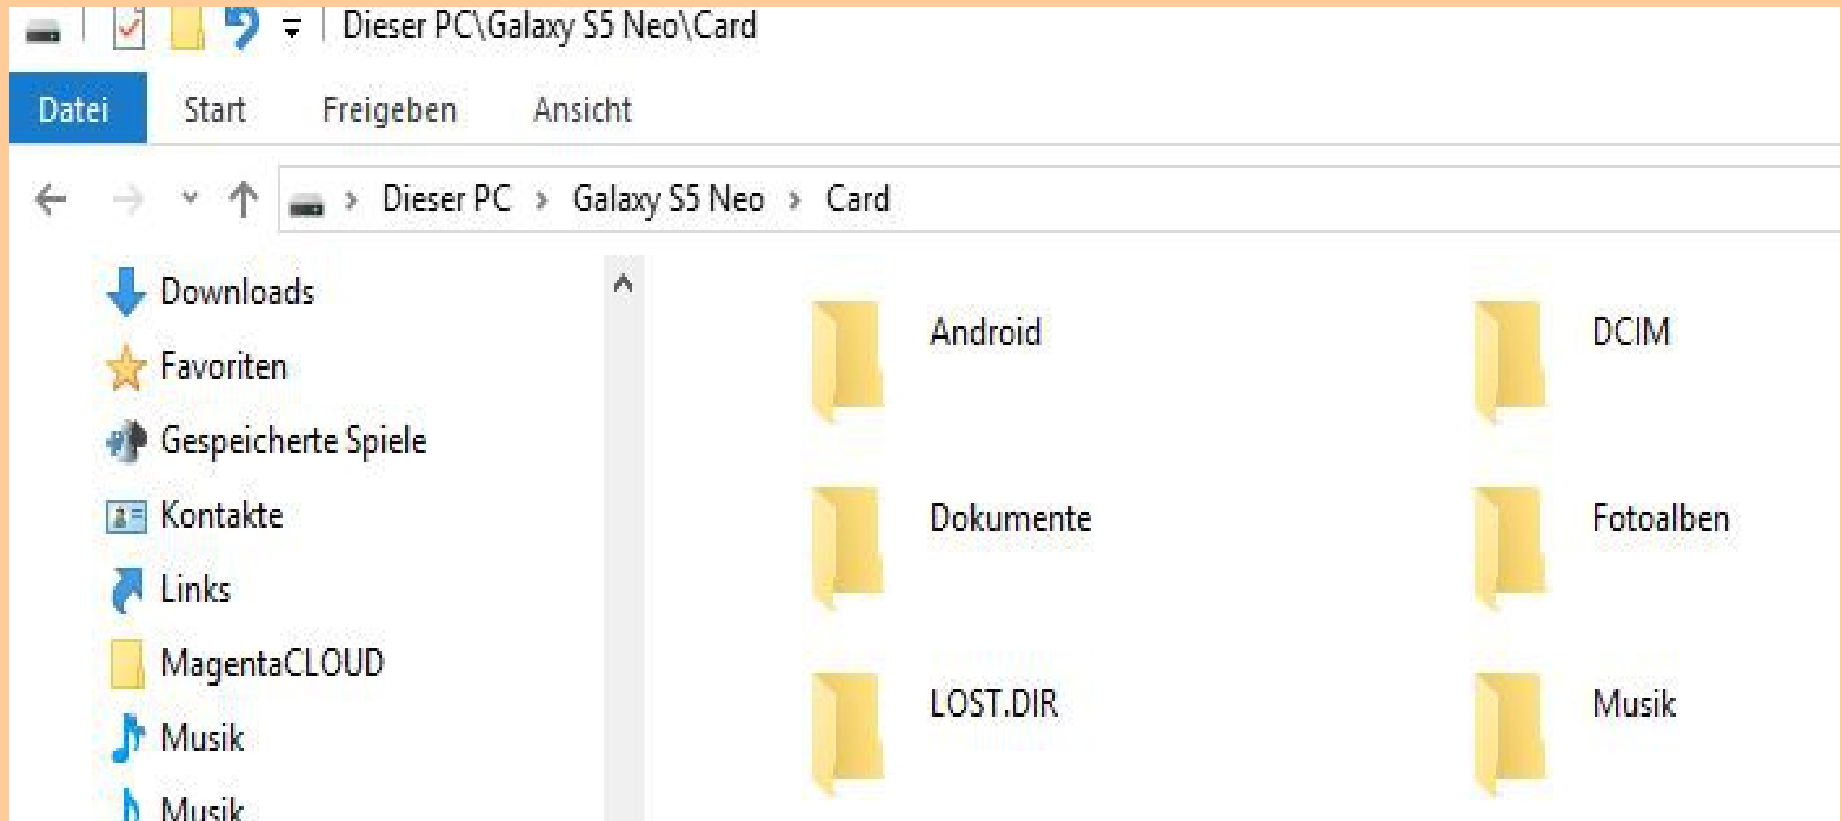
Dieser PC\Galaxy S5 Neo\Card

Datei
Start
Freigeben
Ansicht

Dieser PC › Galaxy S5 Neo › Card

Downloads
Favoriten
Gespeicherte Spiele
Kontakte
Links
MagentaCLOUD
Musik
Musik

Android
DCIM
Dokumente
Fotoalben
LOST.DIR
Musik